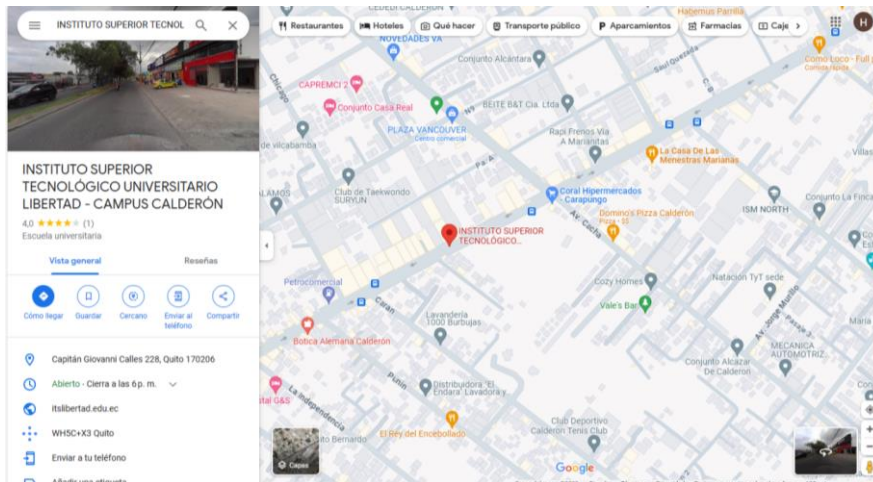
INSTITUTO SUPERIOR TECNOL

INSTITUTO SUPERIOR TECNOLÓGICO UNIVERSITARIO LIBERTAD - CAMPUS CALDERÓN

4,0 ★★★★☆ (1)

Escuela universitaria

Vista general

Reseñas

Cómo llegar

Guardar

Cercano

Enviar al teléfono

Compartir

Capitán Giovanni Calles 228, Quito 170206

Abierto · Cierra a las 6 p. m.

itslibertad.edu.ec

WH5C+X3 Quito

Enviar a tu teléfono

Restaurantes

Hoteles

Qué hacer

Transporte público

Aparcamientos

Farmacias

Caje

Habemus Parrilla

NOVEDADES VA

Conjunto Alcántara

Como Loco - Full p

CAPREMCI 2

Conjunto Casa Real

BEITE B&T Cia. Ltda

PLAZA VANCOUVER

Centro comercial

Rapi Frenos Via A Marianitas

La Casa De Las Menestras Marianas

Villas

Club de Taekwondo SURYUN

Coral Hipermercados Carapungo

Domino's Pizza Calderón

ISM NORTH

Conjunto La Finca

INSTITUTO SUPERIOR TECNOLÓGICO...

Petrocomercial

Cozy Homes

Natación TyT sede

Vale's Bar

Lavandería 1000 Burbujas

Botica Alemana Calderón

MECÁNICA AUTOMOTRIZ

Conjunto Alcazar De Calderon

María

Distribuidora El Endara Lavadora y

La Independencia

El Rey del Encebollado

Club Deportivo Calderon Tenis Club

ito Bernardo

Capas

Google